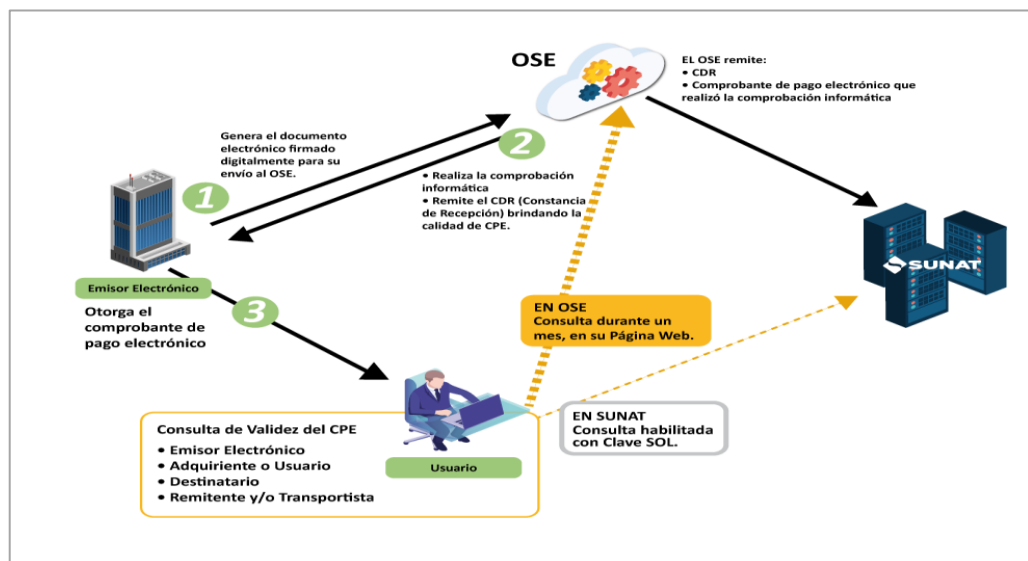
OSE

EL OSE remite:
• CDR
• Comprobante de pago electrónico que realizó la comprobación informática

Genera el documento electrónico firmado digitalmente para su envío al OSE.

1

2

• Realiza la comprobación informática
• Remite el CDR (Constancia de Recepción) brindando la calidad de CPE.

SUNAT

Emisor Electrónico

3

Otorga el comprobante de pago electrónico

EN OSE
Consulta durante un mes, en su Página Web.

Consulta de Validez del CPE
• Emisor Electrónico
• Adquiriente o Usuario
• Destinatario
• Remitente y/o Transportista

Usuario

EN SUNAT
Consulta habilitada con Clave SOL.